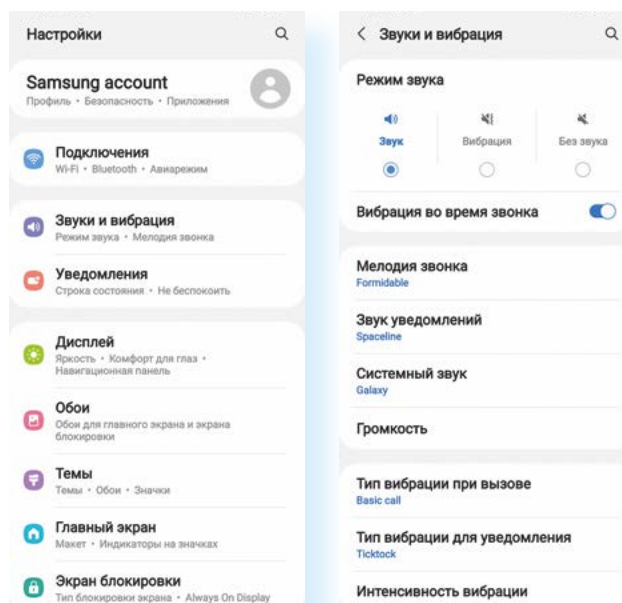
Настройки

Samsung account
Профиль • Безопасность • Приложения

Подключения
Wi-Fi • Bluetooth • Авиарежим

Звуки и вибрация
Режим звука • Мелодия звонка

Уведомления
Строка состояния • Не беспокоить

Дисплей
Яркость • Комфорт для глаз • Навигационная панель

Обои
Обои для главного экрана и экрана блокировки

Темы
Темы • Обои • Значки

Главный экран
Макет • Индикаторы на значках

Экран блокировки
Тип блокировки экрана • Always On Display

< Звуки и вибрация

Режим звука

Звук
Вибрация
Без звука

Вибрация во время звонка

Мелодия звонка
Formidable

Звук уведомлений
Spaceline

Системный звук
Galaxy

Громкость

Тип вибрации при вызове
Basic call

Тип вибрации для уведомления
Ticktock

Интенсивность вибрации